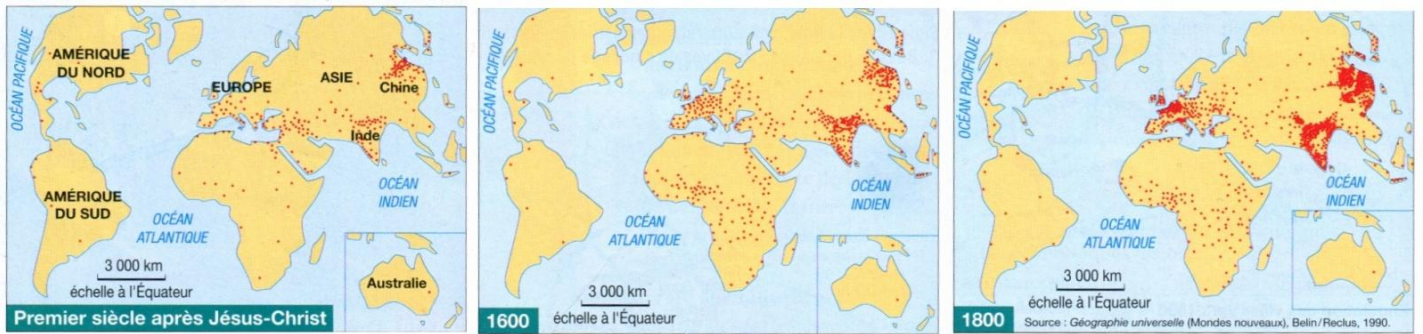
OCÉAN PACIFIQUE
AMÉRIQUE DU NORD
EUROPE
ASIE
Chine
Inde
AMÉRIQUE DU SUD
OCÉAN ATLANTIQUE
OCÉAN INDIEN
3 000 km
échelle à l'Équateur
Australie
Premier siècle après Jésus-Christ

OCÉAN PACIFIQUE
OCÉAN ATLANTIQUE
OCÉAN INDIEN
3 000 km
1600
échelle à l'Équateur

OCÉAN PACIFIQUE
OCÉAN ATLANTIQUE
OCÉAN INDIEN
3 000 km
échelle à l'Équateur
1800
Source : Géographie universelle (Mondes nouveaux), Belin/Reclus, 1990.